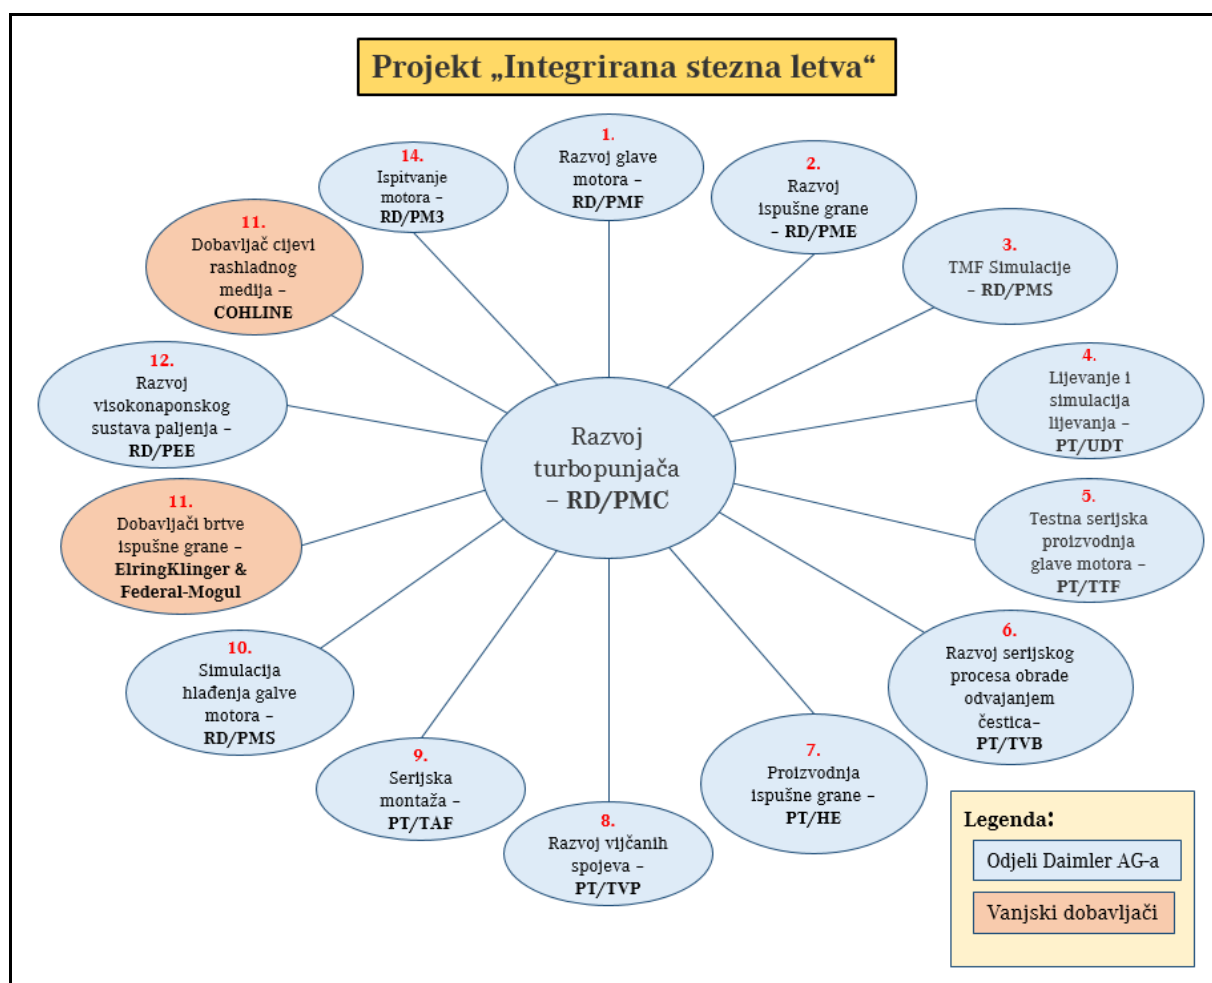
Projekt „Integrirana stezna letva“

Razvoj turbopunjača – RD/PMC

1. Razvoj glave motora – RD/PMF

2. Razvoj ispušne grane – RD/PME

3. TMF Simulacije – RD/PMS

4. Lijevanje i simulacija lijevanja – PT/UDT

5. Testna serijska proizvodnja glave motora – PT/TTF

6. Razvoj serijskog procesa obrade odvajanjem čestica– PT/TVB

7. Proizvodnja ispušne grane – PT/HE

8. Razvoj vijčanih spojeva – PT/TVP

9. Serijska montaža – PT/TAF

10. Simulacija hlađenja galve motora – RD/PMS

11. Dobavljači brtve ispušne grane – ElringKlinger & Federal-Mogul

12. Razvoj visokonaponskog sustava paljenja – RD/PEE

11. Dobavljač cijevi rashladnog medija – COHLINE

14. Ispitvanje motora – RD/PM3

Legenda:
Odjeli Daimler AG-a
Vanjski dobavljači